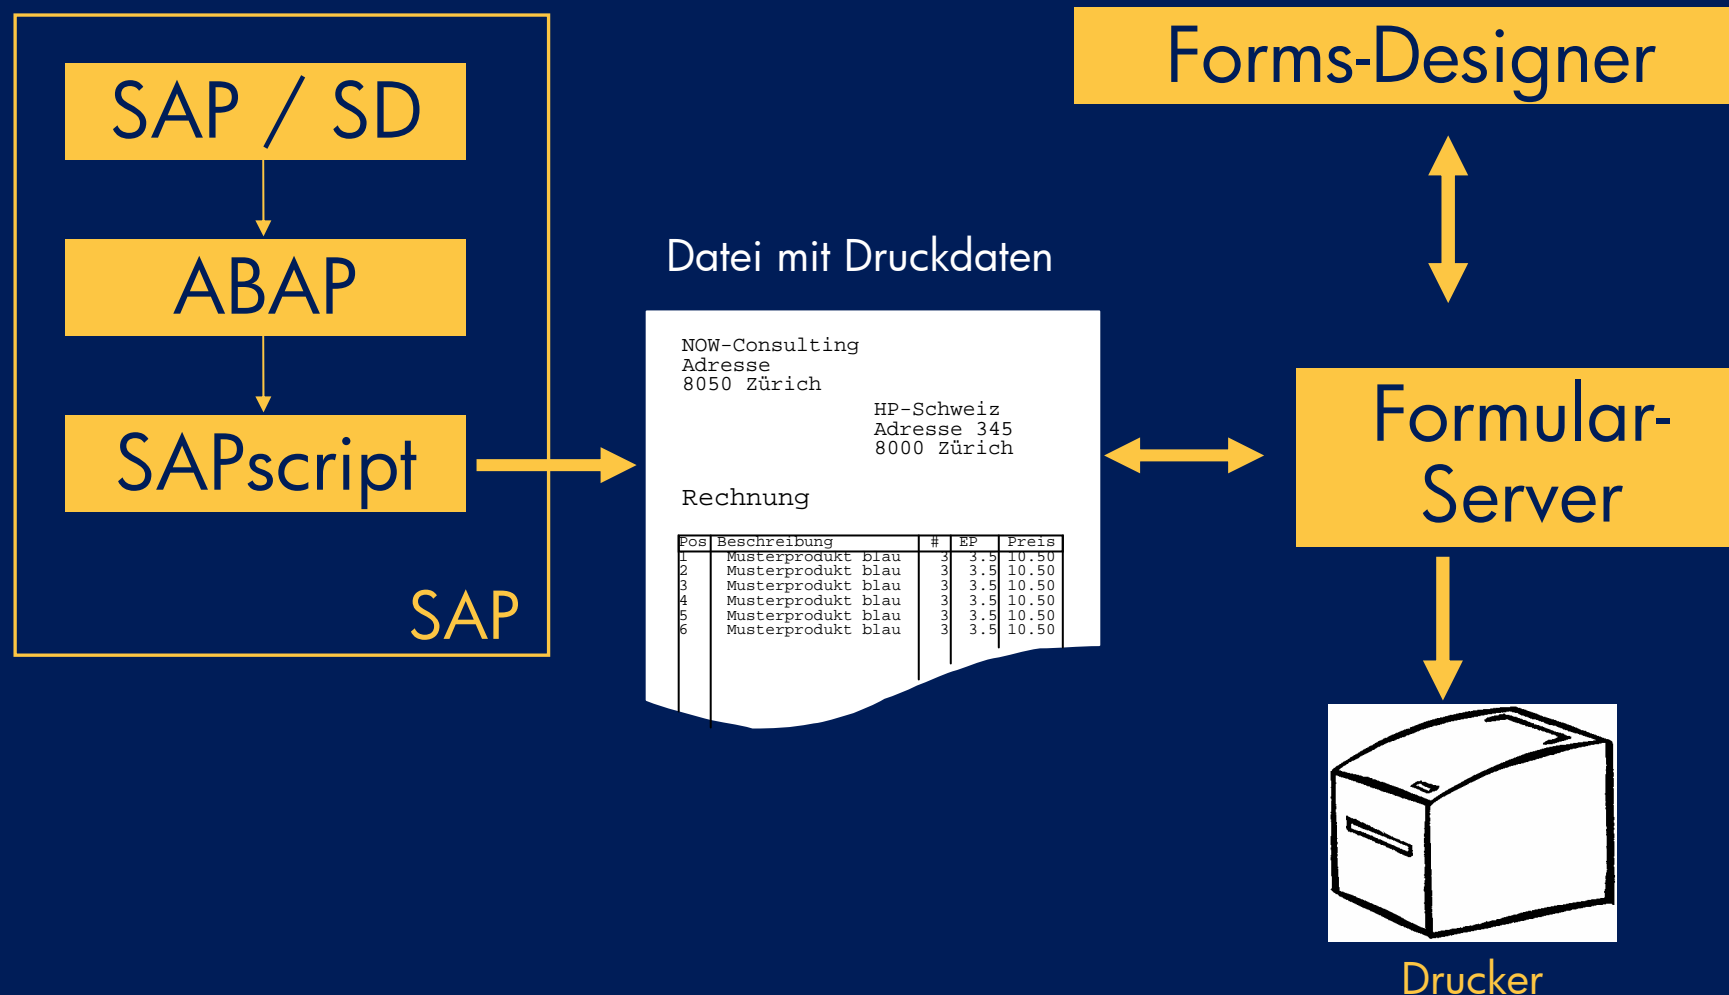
SAP / SD

ABAP

SAPscript

SAP

Datei mit Druckdaten

NOW-Consulting
Adresse
8050 Zürich

HP-Schweiz
Adresse 345
8000 Zürich

Rechnung

| Pos | Beschreibung | # | EP | Preis |
|---|---|---|---|---|
| 1 | Musterprodukt blau | 3 | 3.5 | 10.50 |
| 2 | Musterprodukt blau | 3 | 3.5 | 10.50 |
| 3 | Musterprodukt blau | 3 | 3.5 | 10.50 |
| 4 | Musterprodukt blau | 3 | 3.5 | 10.50 |
| 5 | Musterprodukt blau | 3 | 3.5 | 10.50 |
| 6 | Musterprodukt blau | 3 | 3.5 | 10.50 |

Forms-Designer

Formular-Server

Drucker